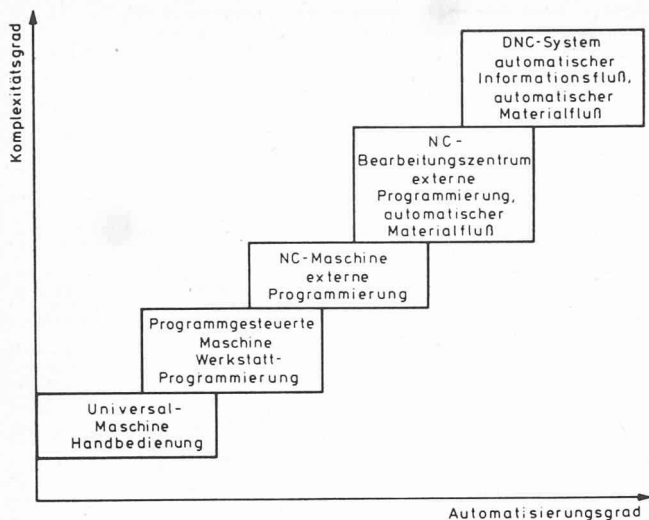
Komplexitätsgrad

DNC-System automatischer Informationsfluß, automatischer Materialfluß

NC-Bearbeitungszentrum externe Programmierung, automatischer Materialfluß

NC-Maschine externe Programmierung

Programmgesteuerte Maschine Werkstatt-Programmierung

Universal-Maschine Handbedienung

Automatisierungsgrad